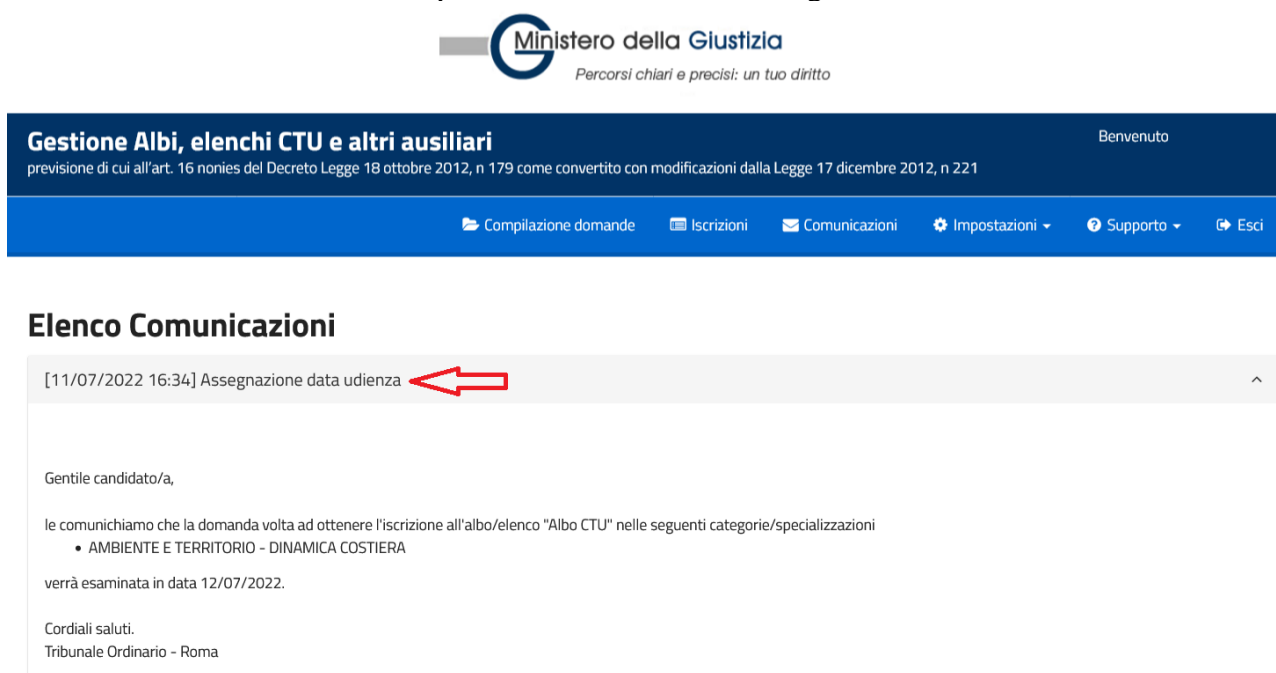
Ministero della Giustizia
Percorsi chiari e precisi: un tuo diritto

Gestione Albi, elenchi CTU e altri ausiliari
previsione di cui all'art. 16 nonies del Decreto Legge 18 ottobre 2012, n 179 come convertito con modificazioni dalla Legge 17 dicembre 2012, n 221

Benvenuto

Compilazione domande Iscrizioni Comunicazioni Impostazioni Supporto Esci

Elenco Comunicazioni

[11/07/2022 16:34] Assegnazione data udienza

Gentile candidato/a,

le comunichiamo che la domanda volta ad ottenere l'iscrizione all'albo/elenco "Albo CTU" nelle seguenti categorie/specializzazioni
• AMBIENTE E TERRITORIO - DINAMICA COSTIERA

verrà esaminata in data 12/07/2022.

Cordiali saluti.
Tribunale Ordinario - Roma